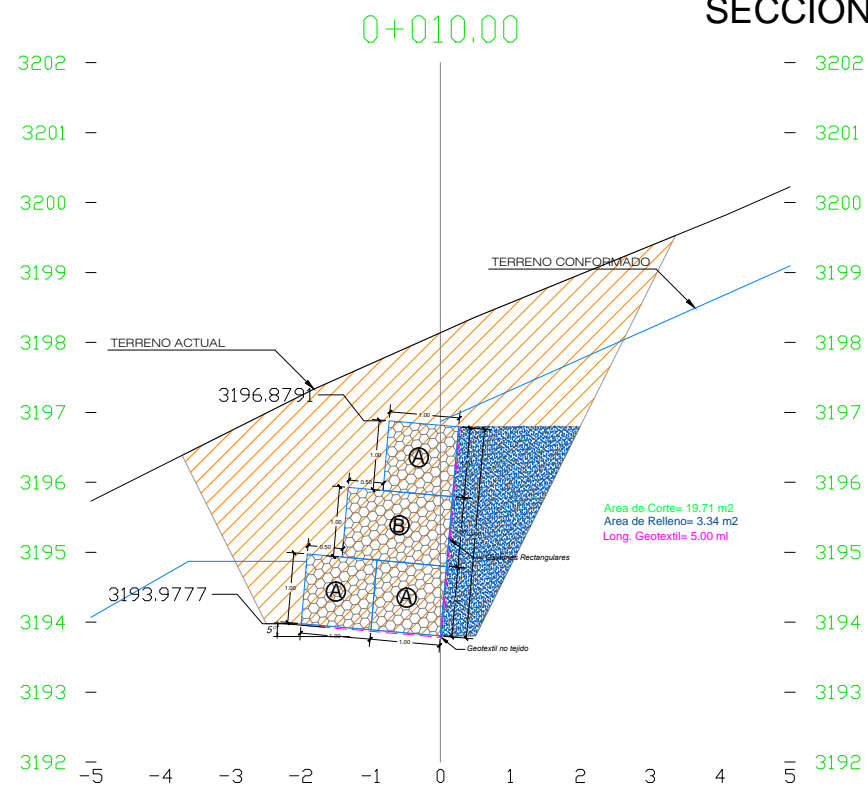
SECCION

0+010.00

3202
3201
3200
3199
3198
3197
3196
3195
3194
3193
3192

3202
3201
3200
3199
3198
3197
3196
3195
3194
3193
3192

TERRENO CONFORMADO

TERRENO ACTUAL

3196.8791

3193.9777

1.00
1.00
0.50
1.00
0.50
1.00
1.00
1.00
5°

A
B
A
A

Gaviones Rectangulares

Geotextil no tejido

Area de Corte= 19.71 m2
Area de Relleno= 3.34 m2
Long. Geotextil= 5.00 ml

−5 −4 −3 −2 −1 0 1 2 3 4 5